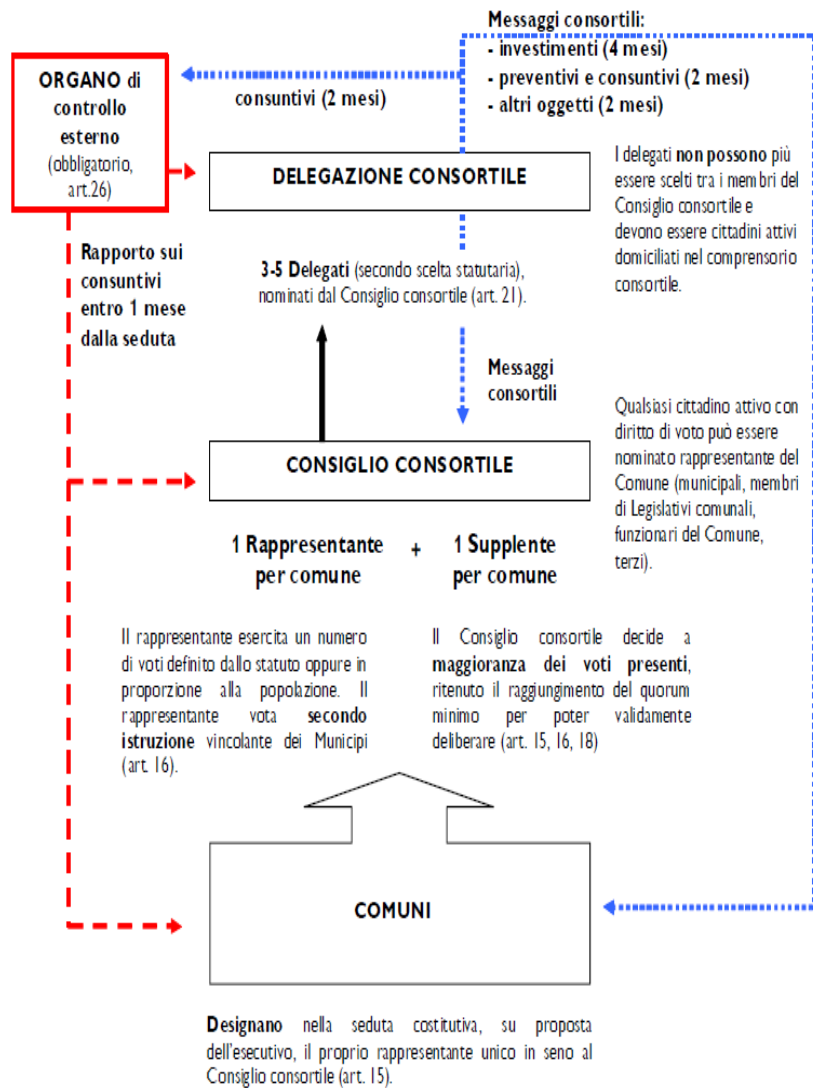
Messaggi consortili:
- investimenti (4 mesi)
- preventivi e consuntivi (2 mesi)
- altri oggetti (2 mesi)

ORGANO di controllo esterno (obbligatorio, art.26)

consuntivi (2 mesi)

DELEGAZIONE CONSORTILE

I delegati non possono più essere scelti tra i membri del Consiglio consortile e devono essere cittadini attivi domiciliati nel comprensorio consortile.

Rapporto sui consuntivi entro 1 mese dalla seduta

3-5 Delegati (secondo scelta statutaria), nominati dal Consiglio consortile (art. 21).

Messaggi consortili

Qualsiasi cittadino attivo con diritto di voto può essere nominato rappresentante del Comune (municipali, membri di Legislativi comunali, funzionari del Comune, terzi).

CONSIGLIO CONSORTILE

1 Rappresentante per comune + 1 Supplente per comune

Il rappresentante esercita un numero di voti definito dallo statuto oppure in proporzione alla popolazione. Il rappresentante vota secondo istruzione vincolante dei Municipi (art. 16).

Il Consiglio consortile decide a maggioranza dei voti presenti, ritenuto il raggiungimento del quorum minimo per poter validamente deliberare (art. 15, 16, 18)

COMUNI

Designano nella seduta costitutiva, su proposta dell'esecutivo, il proprio rappresentante unico in seno al Consiglio consortile (art. 15).